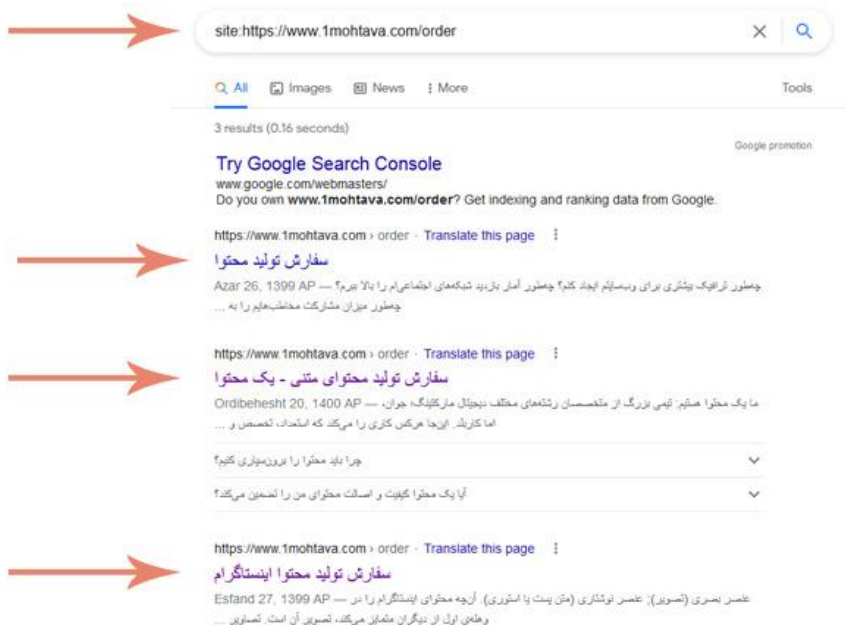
site:https://www.1mohtava.com/order

All Images News More Tools

3 results (0.16 seconds)

Google promotion

Try Google Search Console
www.google.com/webmasters/
Do you own **www.1mohtava.com/order**? Get indexing and ranking data from Google.

https://www.1mohtava.com › order · Translate this page
سفارش تولید محتوا
Azar 26, 1399 AP — چطور ترافیک بیشتری برای وبسایتم ایجاد کنم؟ چطور آمار بازدید شبکه‌های اجتماعی‌ام را بالا ببرم؟ چطور میزان مشارکت مخاطب‌هایم را به ...

https://www.1mohtava.com › order · Translate this page
سفارش تولید محتوای متنی - یک محتوا
Ordibehesht 20, 1400 AP — ما یک محتوا هستیم: تیمی بزرگ از متخصصان رشته‌های مختلف دیجیتال مارکتینگ، جوان، اما کاربلد. اینجا هرکس کاری را می‌کند که استعداد، تخصص و ...

چرا باید محتوا را برون‌سپاری کنیم؟
آیا یک محتوا کیفیت و اصالت محتوای من را تضمین می‌کند؟

https://www.1mohtava.com › order · Translate this page
سفارش تولید محتوا اینستاگرام
Esfand 27, 1399 AP — عنصر بصری (تصویر)؛ عنصر نوشتاری (متن پست یا استوری). آنچه محتوای اینستاگرام را در وهله‌ی اول از دیگران متمایز می‌کند، تصویر آن است. تصاویر ...